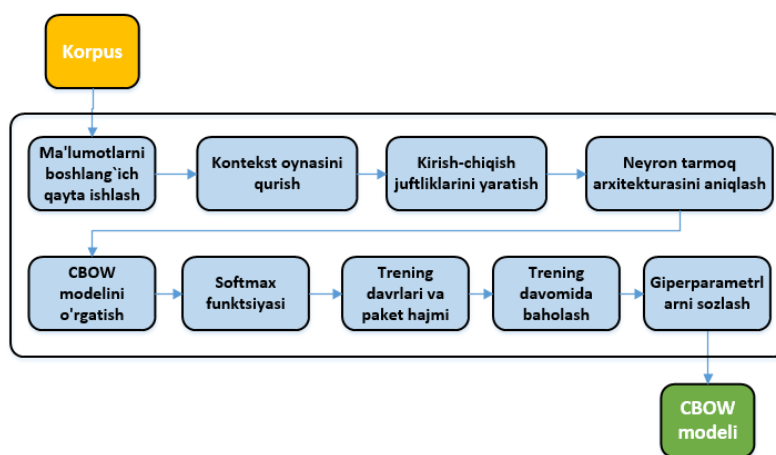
Korpus

Ma'lumotlarni boshlang`ich qayta ishlash

Kontekst oynasini qurish

Kirish-chiqish juftliklarini yaratish

Neyron tarmoq arxitekturasini aniqlash

CBOW modelini o'rgatish

Softmax funktsiyasi

Trening davrlari va paket hajmi

Trening davomida baholash

Giperparametrlarni sozlash

CBOW modeli